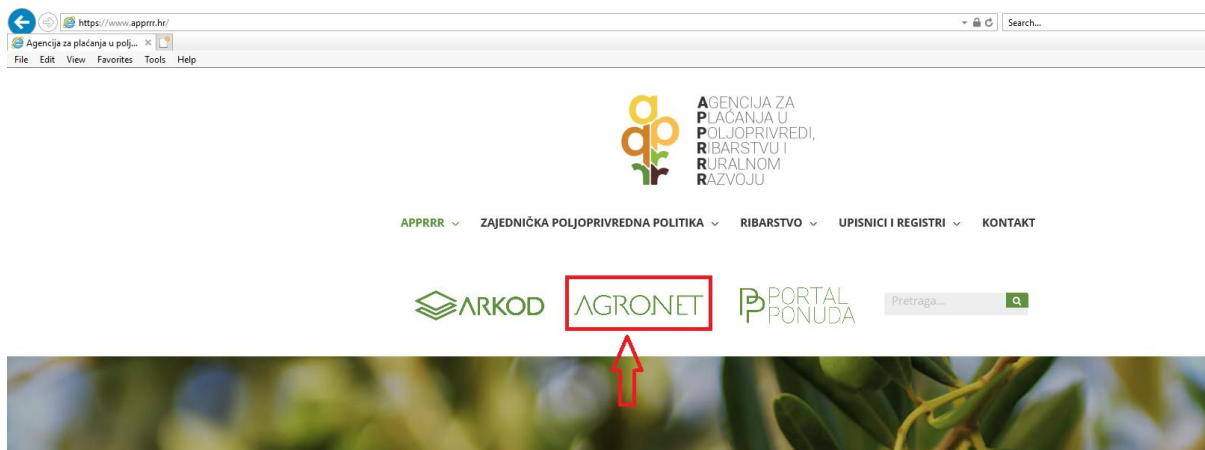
https://www.apprrr.hr/

Search...

Agencija za plaćanja u polj... ×

File Edit View Favorites Tools Help

AGENCIJA ZA PLAĆANJA U POLJOPRIVREDI, RIBARSTVU I RURALNOM RAZVOJU

APPRRR ⌄ ZAJEDNIČKA POLJOPRIVREDNA POLITIKA ⌄ RIBARSTVO ⌄ UPISNICI I REGISTRI ⌄ KONTAKT

ARKOD AGRONET PORTAL PONUDA

Pretraga...